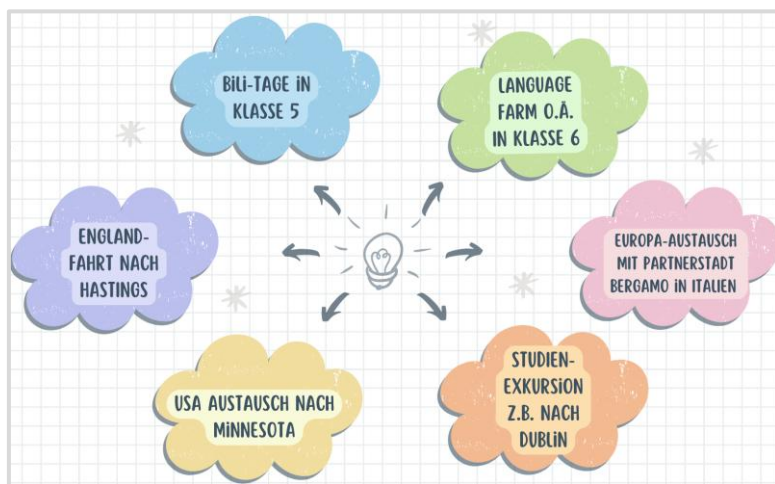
BILI-TAGE IN KLASSE 5

LANGUAGE FARM O.Ä. IN KLASSE 6

ENGLAND-FAHRT NACH HASTINGS

EUROPA-AUSTAUSCH MIT PARTNERSTADT BERGAMO IN ITALIEN

USA AUSTAUSCH NACH MINNESOTA

STUDIEN-EXKURSION Z.B. NACH DUBLIN